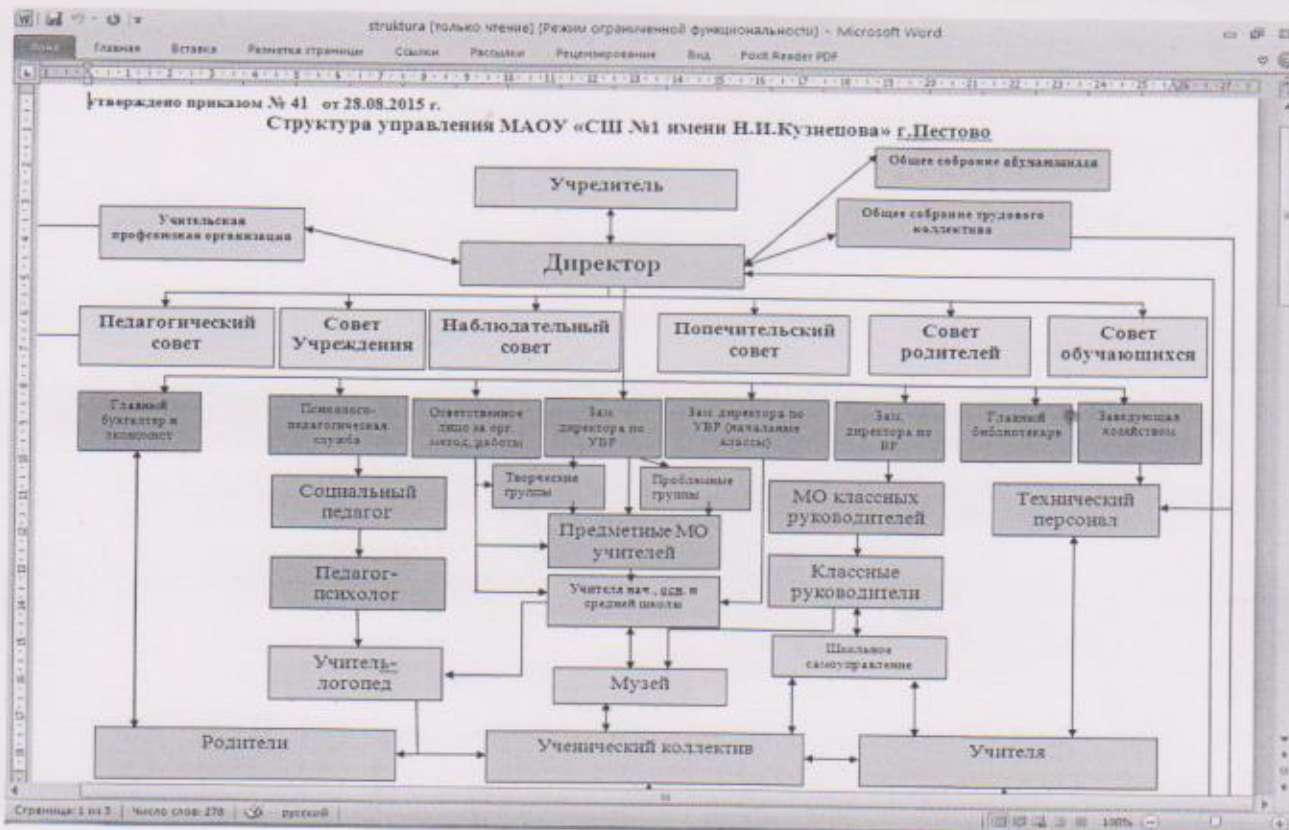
struktura [только чтение] [Режим ограниченной функциональности] - Microsoft Word

Файл Главная Вставка Разметка страницы Ссылки Рассылки Рецензирование Вид Foxit Reader PDF

Утверждено приказом № 41 от 28.08.2015 г.

Структура управления МАОУ «СШ №1 имени Н.И.Кузнецова» г.Пестово

Общее собрание обучающихся

Учредитель

Учительская профсоюзная организация

Общее собрание трудового коллектива

Директор

Педагогический совет

Совет Учреждения

Наблюдательный совет

Попечительский совет

Совет родителей

Совет обучающихся

Главный бухгалтер и экономист

Психолого-педагогическая служба

Ответственное лицо за орг. метод. работы

Зам. директора по УВР

Зам. директора по УВР (начальные классы)

Зам. директора по ВР

Главный библиотекарь

Заведующая хозяйством

Творческие группы

Проблемные группы

Социальный педагог

Предметные МО учителей

МО классных руководителей

Технический персонал

Педагог-психолог

Учителя нач., осн. и средней школы

Классные руководители

Школьное самоуправление

Учитель-логопед

Музей

Родители

Ученический коллектив

Учителя

Страница: 1 из 3 | Число слов: 278 | русский | 100%